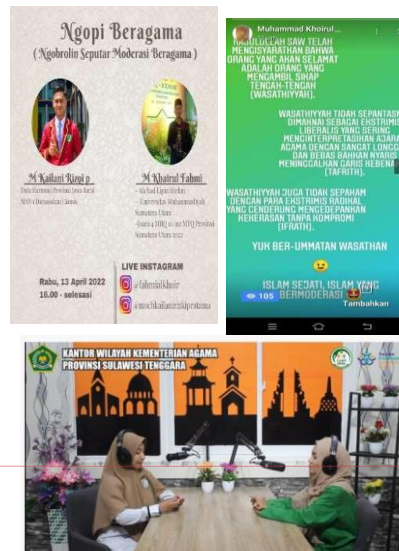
Ngopi Beragama
( Ngobrolin Seputar Moderasi Beragama )

M Kailani Rizqi p
Duta Harmoni Provinsi Jawa Barat
MAN 4 Darussalam Ciamis

M Khairul Fahmi
- Wakil Ujian Qodhi
- Universitas Muhammadiyah Sumatera Utara
- Juara 1 MHQ 10 Juz MTQ Provinsi Sumatera Utara 2022

Rabu, 13 April 2022
16.00 - selesai

LIVE INSTAGRAM
@fahmialkhoir
@mochkailanirizqipratama

Muhammad Khoirul...

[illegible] SAW TELAH MENSYARATKAN BAHWA ORANG YANG AKAN SELAMAT ADALAH ORANG YANG MENGAMBIL SIKAP TENGAH-TENGAH (WASATHIYYAH).

WASATHIYYAH TIDAK SEPANTAS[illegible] DIMAKNAI SEBAGAI EKSTRIMIS LIBERALIS YANG SERING MENCINTERPRETASIKAN AJARA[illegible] AGAMA DENGAN SANGAT LONGG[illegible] DAN BEBAS BAHKAN NYARIS MENINGGALKAN GARIS KEBENA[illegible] (TAFRITH).

WASATHIYYAH JUGA TIDAK SEPAHAM DENGAN PARA EKSTRIMIS RADIKAL YANG CENDERUNG MENGEDEPANKAN KEKERASAN TANPA KOMPROMI (IFRATH).

YUK BER-UMMATAN WASATHAN

ISLAM SEJATI, ISLAM YANG BERMODERASI

105
Tambahkan

KANTOR WILAYAH KEMENTERIAN AGAMA PROVINSI SULAWESI TENGGARA